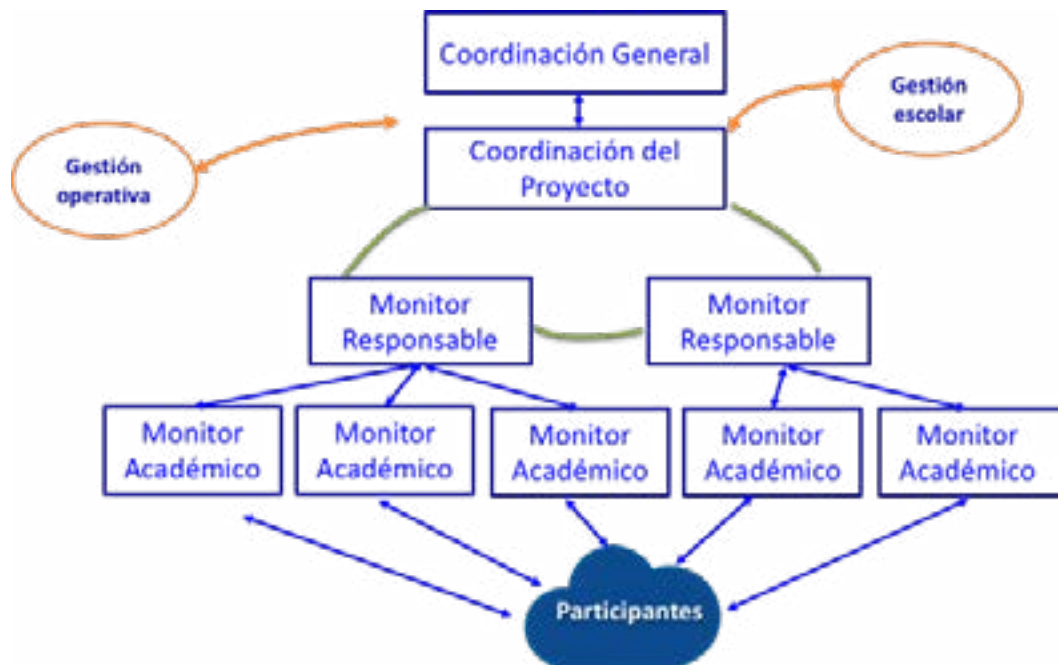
Coordinación General

Gestión escolar

Gestión operativa

Coordinación del Proyecto

Monitor Responsable

Monitor Responsable

Monitor Académico

Monitor Académico

Monitor Académico

Monitor Académico

Monitor Académico

Participantes